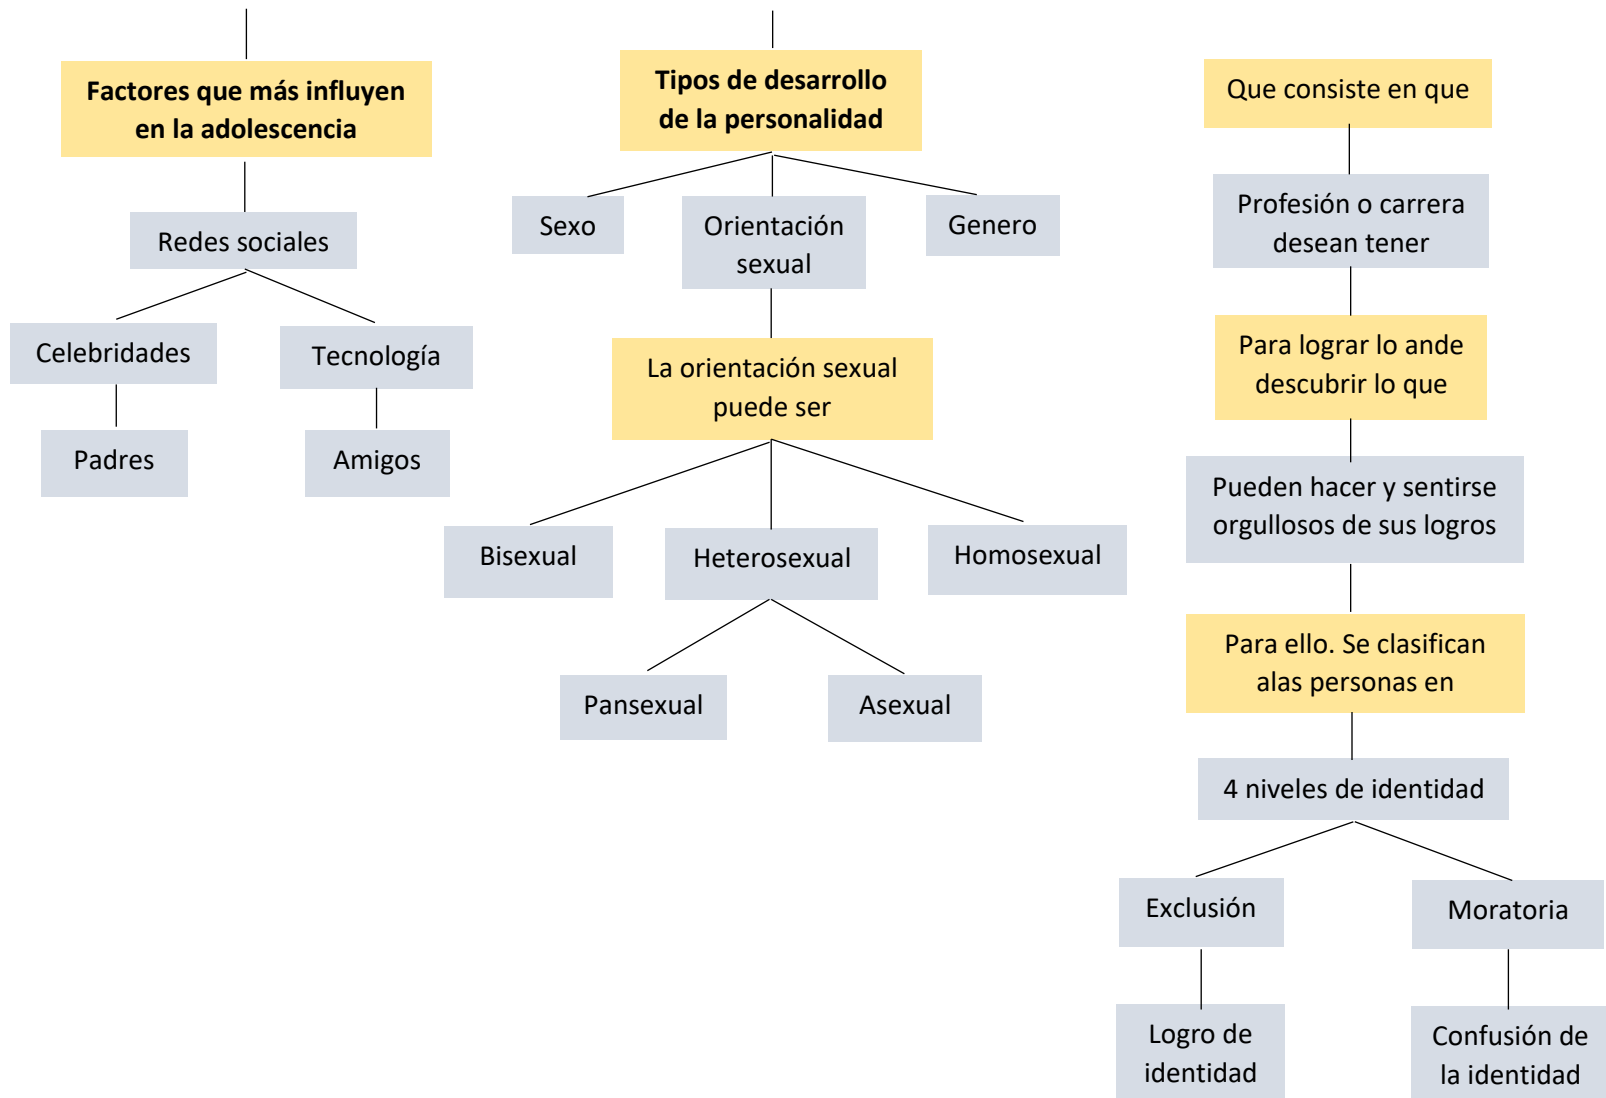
Factores que más influyen en la adolescencia

Redes sociales

Celebridades

Tecnología

Padres

Amigos

Tipos de desarrollo de la personalidad

Sexo

Orientación sexual

Genero

La orientación sexual puede ser

Bisexual

Heterosexual

Homosexual

Pansexual

Asexual

Que consiste en que

Profesión o carrera desean tener

Para lograr lo ande descubrir lo que

Pueden hacer y sentirse orgullosos de sus logros

Para ello. Se clasifican alas personas en

4 niveles de identidad

Exclusión

Moratoria

Logro de identidad

Confusión de la identidad